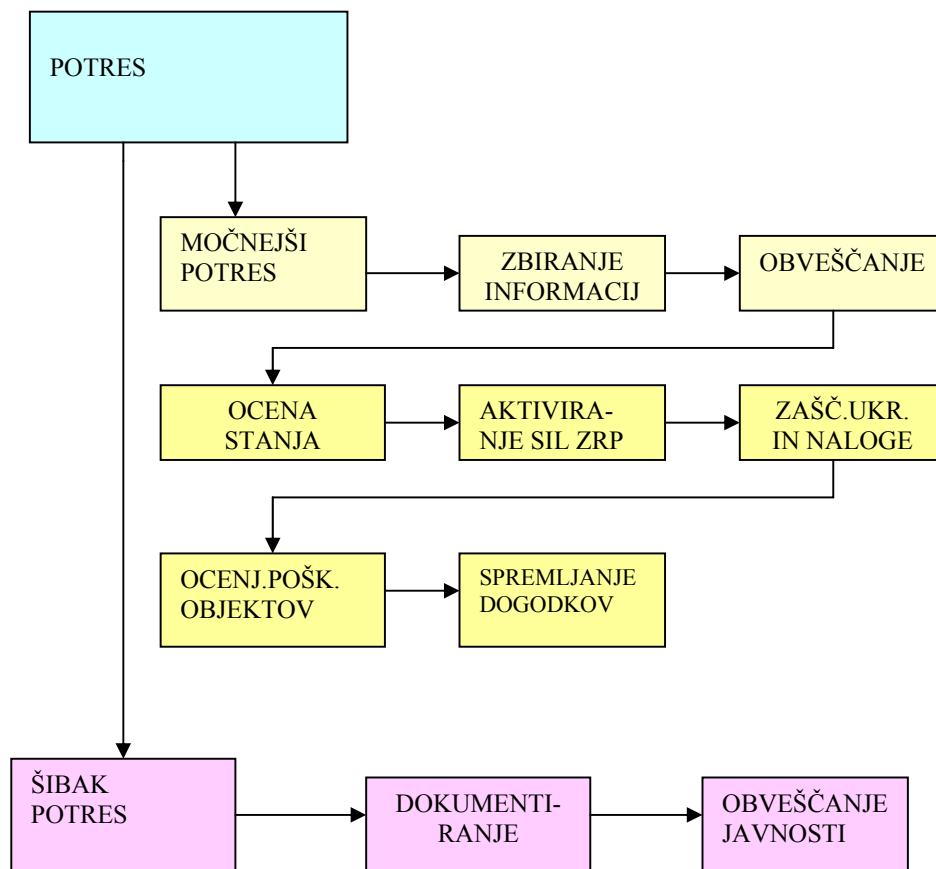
POTRES

MOČNEJŠI POTRES

ZBIRANJE INFORMACIJ

OBVEŠČANJE

OCENA STANJA

AKTIVIRANJE SIL ZRP

ZAŠČ.UKR. IN NALOGE

OCENJ.POŠK. OBJEKTOV

SPREMLJANJE DOGODKOV

ŠIBAK POTRES

DOKUMENTIRANJE

OBVEŠČANJE JAVNOSTI